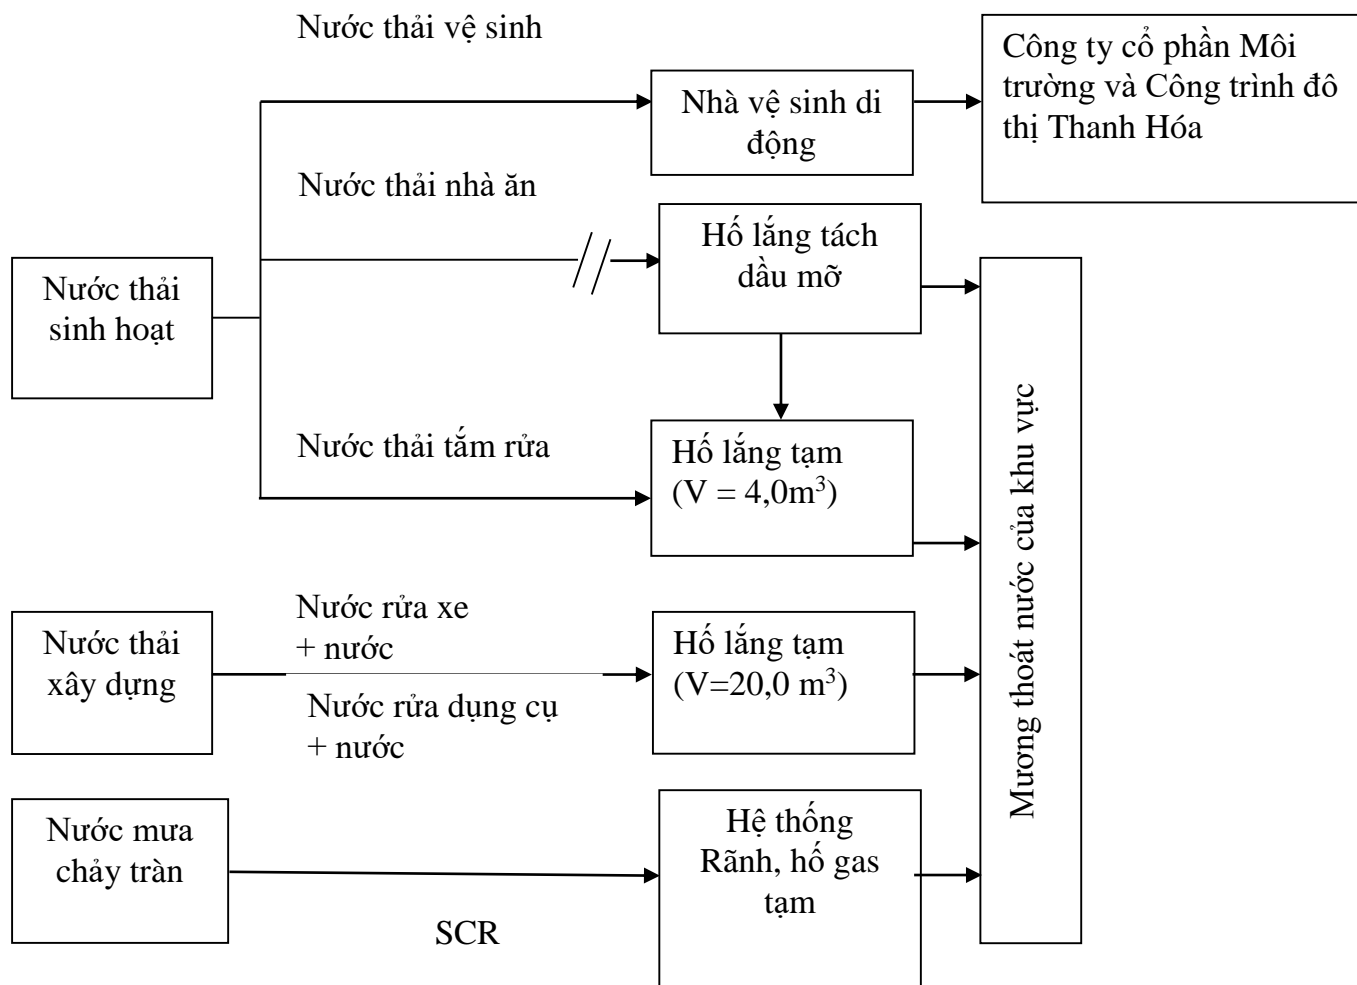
Nước thải vệ sinh

Nhà vệ sinh di động

Công ty cổ phần Môi trường và Công trình đô thị Thanh Hóa

Nước thải nhà ăn

Hố lắng tách dầu mỡ

Nước thải sinh hoạt

Nước thải tắm rửa

Hố lắng tạm ($V = 4,0m^3$)

Mương thoát nước của khu vực

Nước thải xây dựng

Nước rửa xe + nước

Nước rửa dụng cụ + nước

Hố lắng tạm ($V=20,0$ $m^3$)

Nước mưa chảy tràn

Hệ thống Rãnh, hố gas tạm

SCR